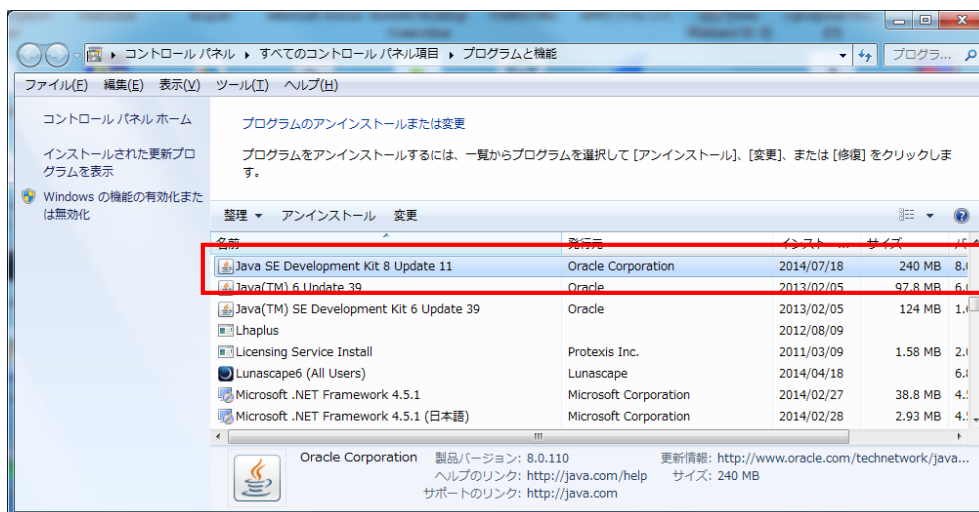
コントロール パネル ▸ すべてのコントロール パネル項目 ▸ プログラムと機能

プログラ...

ファイル(F) 編集(E) 表示(V) ツール(T) ヘルプ(H)

コントロール パネル ホーム

インストールされた更新プログラムを表示

Windows の機能の有効化または無効化

プログラムのアンインストールまたは変更

プログラムをアンインストールするには、一覧からプログラムを選択して [アンインストール]、[変更]、または [修復] をクリックします。

整理 ▾ アンインストール 変更

| 名前 | 発行元 | インスト... | サイズ | バ |
|---|---|---|---|---|
| Java SE Development Kit 8 Update 11 | Oracle Corporation | 2014/07/18 | 240 MB | 8.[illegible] |
| Java(TM) 6 Update 39 | Oracle | 2013/02/05 | 97.8 MB | 6.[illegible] |
| Java(TM) SE Development Kit 6 Update 39 | Oracle | 2013/02/05 | 124 MB | 1.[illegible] |
| Lhaplus | | 2012/08/09 | | |
| Licensing Service Install | Protexis Inc. | 2011/03/09 | 1.58 MB | 2.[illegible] |
| Lunascape6 (All Users) | Lunascape | 2014/04/18 | | 6.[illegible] |
| Microsoft .NET Framework 4.5.1 | Microsoft Corporation | 2014/02/27 | 38.8 MB | 4.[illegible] |
| Microsoft .NET Framework 4.5.1 (日本語) | Microsoft Corporation | 2014/02/28 | 2.93 MB | 4.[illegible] |

Oracle Corporation 製品バージョン: 8.0.110 更新情報: http://www.oracle.com/technetwork/java...
ヘルプのリンク: http://java.com/help サイズ: 240 MB
サポートのリンク: http://java.com